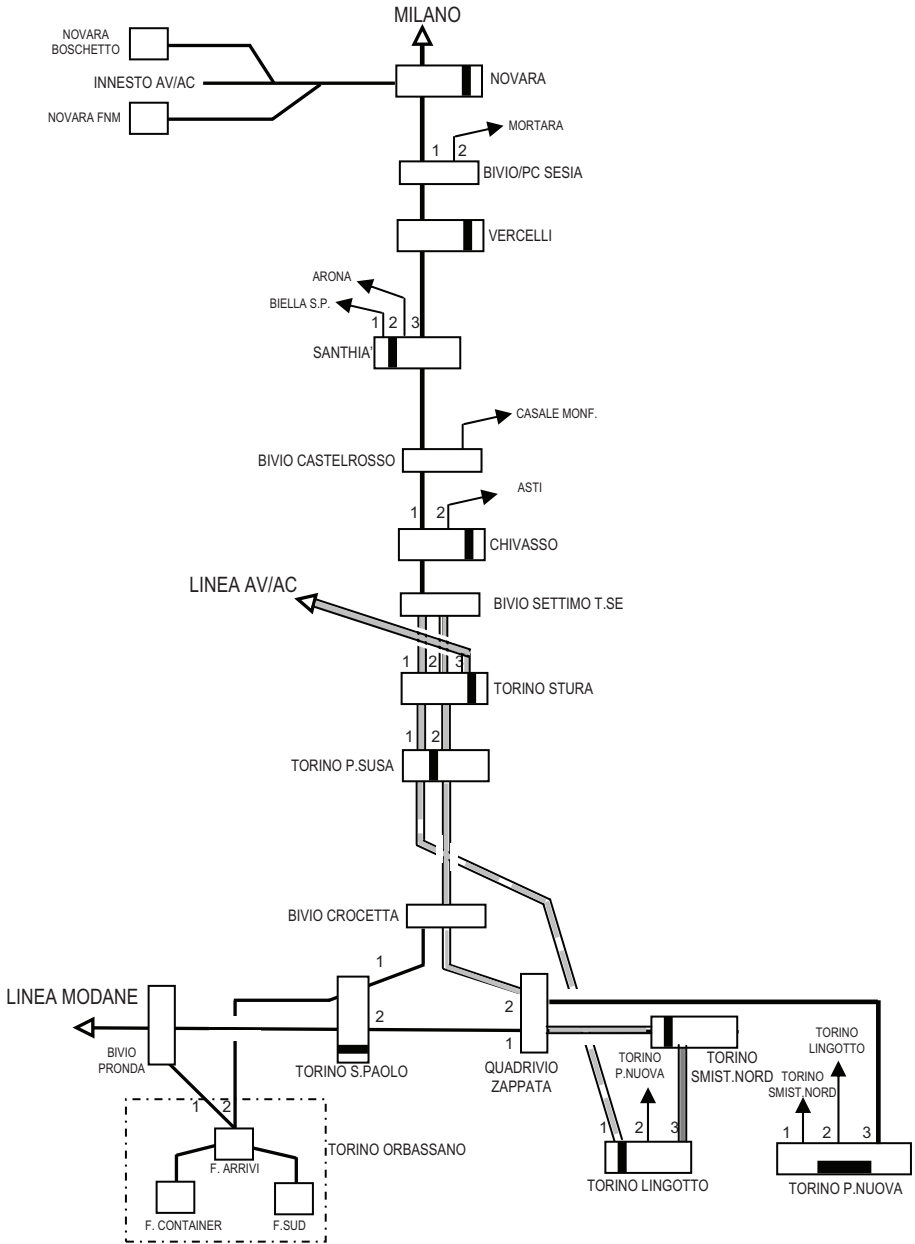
MILANO

NOVARA BOSCHETTO

INNESTO AV/AC

NOVARA FNM

NOVARA

MORTARA

1 2

BIVIO/PC SESIA

VERCELLI

ARONA

BIELLA S.P.

1 2 3

SANTHIA'

CASALE MONF.

BIVIO CASTELROSSO

ASTI

1 2

CHIVASSO

LINEA AV/AC

BIVIO SETTIMO T.SE

1 2 3

TORINO STURA

1 2

TORINO P.SUSA

BIVIO CROCETTA

1

LINEA MODANE

2

2

1

BIVIO PRONDA

TORINO S.PAOLO

QUADRIVIO ZAPPATA

TORINO P.NUOVA

TORINO SMIST.NORD

TORINO LINGOTTO

TORINO SMIST.NORD

1 2

F. ARRIVI

TORINO ORBASSANO

1 2 3

TORINO LINGOTTO

1 2 3

TORINO P.NUOVA

F. CONTAINER

F.SUD